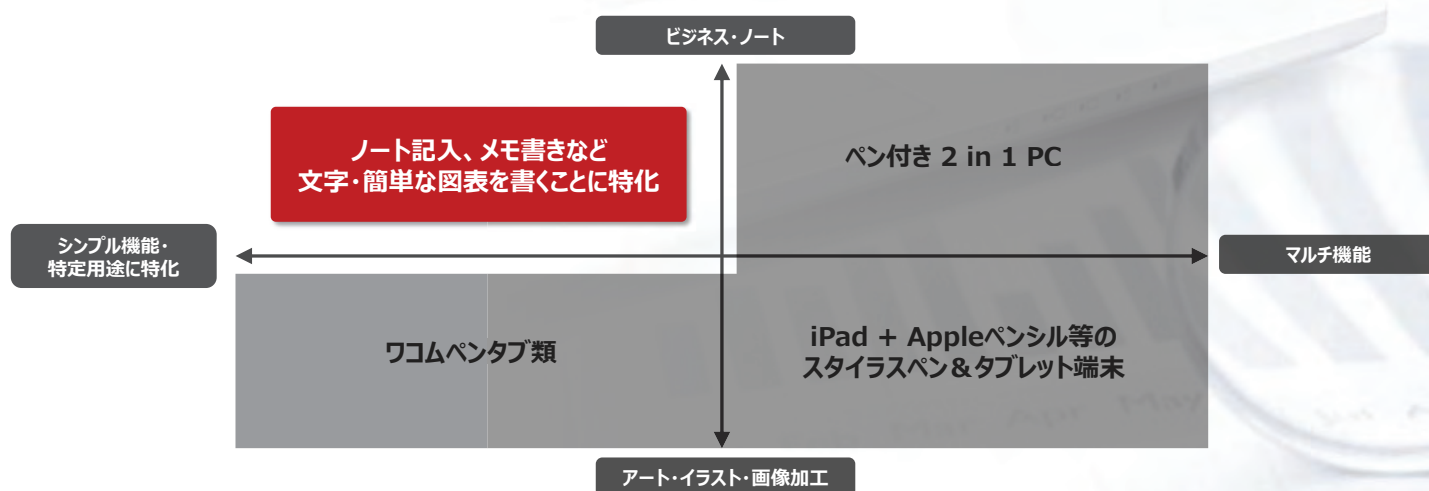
ビジネス・ノート

ノート記入、メモ書きなど
文字・簡単な図表を書くことに特化

ペン付き 2 in 1 PC

シンプル機能・
特定用途に特化

マルチ機能

ワコムペンタブ類

iPad + Appleペンシル等の
スタイラスペン＆タブレット端末

アート・イラスト・画像加工